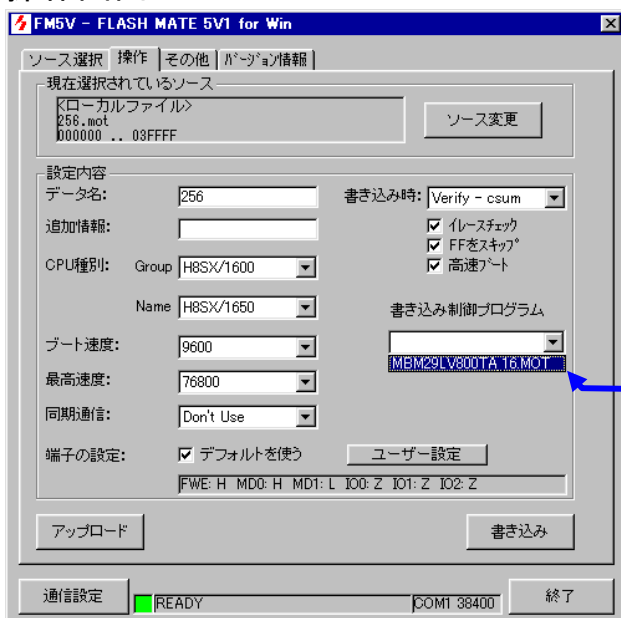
FM5V - FLASH MATE 5V1 for Win

ソース選択 | 操作 | その他 | バージョン情報

現在選択されているソース
<ローカルファイル>
256.mot
000000 .. 03FFFF

ソース変更

設定内容
データ名: 256
書き込み時: Verify - csum
追加情報:
イレースチェック
FFをスキップ
高速ブート
CPU種別: Group H8SX/1600
Name H8SX/1650
書き込み制御プログラム
ブート速度: 9600
MBM29LV800TA 16.MOT
最高速度: 76800
同期通信: Don't Use
端子の設定: デフォルトを使う
ユーザー設定
FWE: H MD0: H MD1: L IO0: Z IO1: Z IO2: Z

アップロード
書き込み

通信設定
READY
COM1 38400
終了